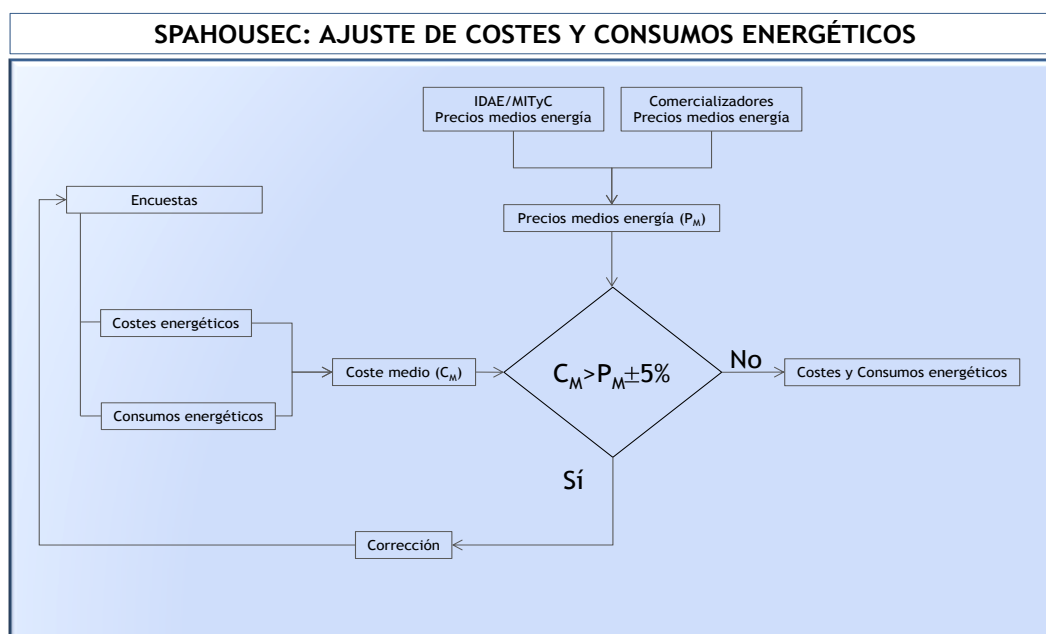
SPAHOUSEC: AJUSTE DE COSTES Y CONSUMOS ENERGÉTICOS

IDAE/MITyC Precios medios energía

Comercializadores Precios medios energía

Encuestas

Precios medios energía ($P_M$)

Costes energéticos

Coste medio ($C_M$)

$C_M > P_M \pm 5\%$

No

Costes y Consumos energéticos

Consumos energéticos

Sí

Corrección